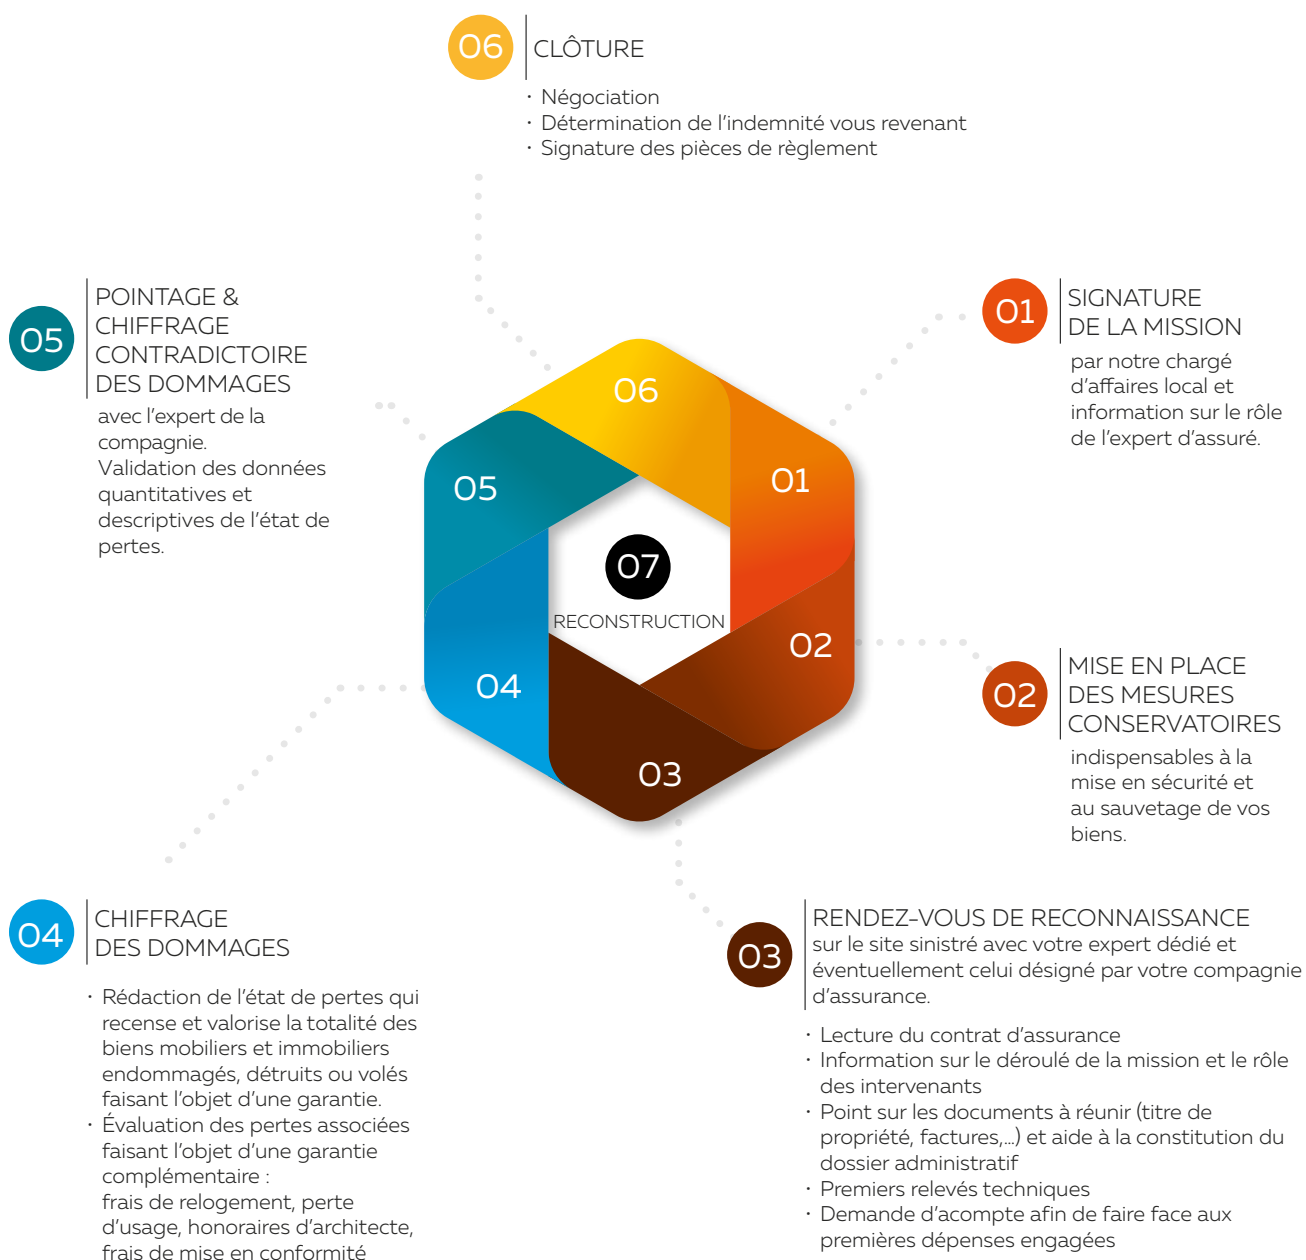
06 CLÔTURE

· Négociation
· Détermination de l'indemnité vous revenant
· Signature des pièces de règlement

05 POINTAGE & CHIFFRAGE CONTRADICTOIRE DES DOMMAGES

avec l'expert de la compagnie.
Validation des données quantitatives et descriptives de l'état de pertes.

01 SIGNATURE DE LA MISSION

par notre chargé d'affaires local et information sur le rôle de l'expert d'assuré.

06
05
01
07
RECONSTRUCTION
02
04
03

02 MISE EN PLACE DES MESURES CONSERVATOIRES

indispensables à la mise en sécurité et au sauvetage de vos biens.

04 CHIFFRAGE DES DOMMAGES

· Rédaction de l'état de pertes qui recense et valorise la totalité des biens mobiliers et immobiliers endommagés, détruits ou volés faisant l'objet d'une garantie.
· Évaluation des pertes associées faisant l'objet d'une garantie complémentaire :
frais de relogement, perte d'usage, honoraires d'architecte, frais de mise en conformité

03 RENDEZ-VOUS DE RECONNAISSANCE
sur le site sinistré avec votre expert dédié et éventuellement celui désigné par votre compagnie d'assurance.

· Lecture du contrat d'assurance
· Information sur le déroulé de la mission et le rôle des intervenants
· Point sur les documents à réunir (titre de propriété, factures,...) et aide à la constitution du dossier administratif
· Premiers relevés techniques
· Demande d'acompte afin de faire face aux premières dépenses engagées